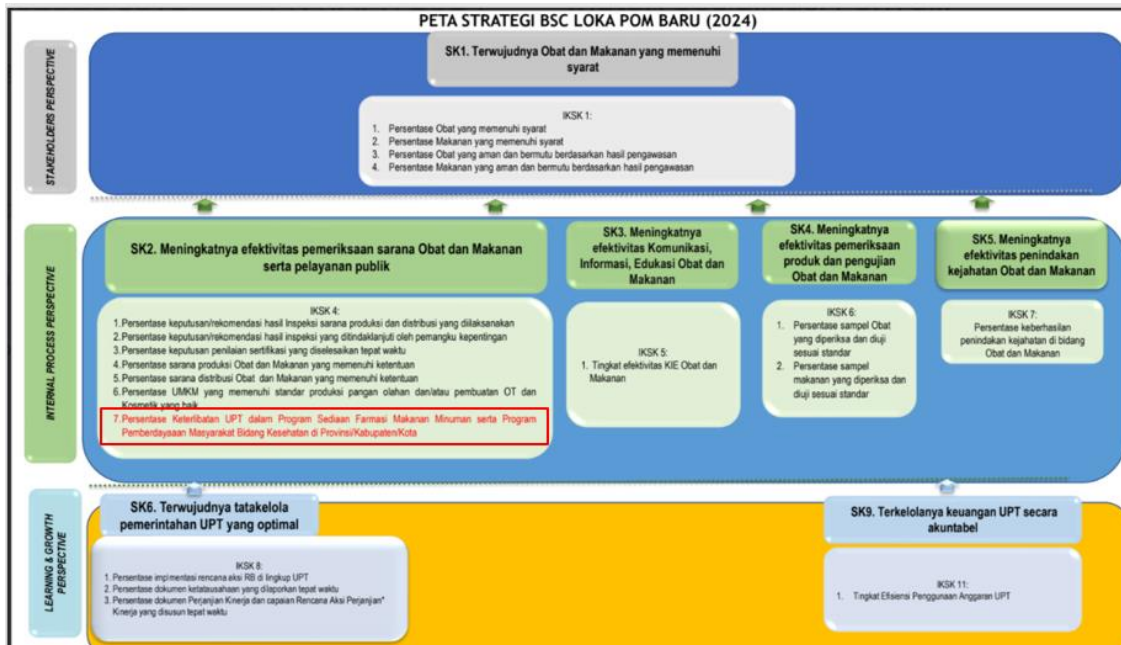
PETA STRATEGI BSC LOKA POM BARU (2024)

STAKEHOLDERS PERSPECTIVE

SK1. Terwujudnya Obat dan Makanan yang memenuhi syarat

IKSK 1:
1. Persentase Obat yang memenuhi syarat
2. Persentase Makanan yang memenuhi syarat
3. Persentase Obat yang aman dan bermutu berdasarkan hasil pengawasan
4. Persentase Makanan yang aman dan bermutu berdasarkan hasil pengawasan

INTERNAL PROCESS PERSPECTIVE

SK2. Meningkatnya efektivitas pemeriksaan sarana Obat dan Makanan serta pelayanan publik

IKSK 4:
1. Persentase keputusan/rekomendasi hasil Inspeksi sarana produksi dan distribusi yang dilaksanakan
2. Persentase keputusan/rekomendasi hasil inspeksi yang ditindaklanjuti oleh pemangku kepentingan
3. Persentase keputusan penilaian sertifikasi yang diselesaikan tepat waktu
4. Persentase sarana produksi Obat dan Makanan yang memenuhi ketentuan
5. Persentase sarana distribusi Obat dan Makanan yang memenuhi ketentuan
6. Persentase UMKM yang memenuhi standar produksi pangan olahan dan/atau pembuatan OT dan Kosmetik yang baik
7. Persentase Keterlibatan UPT dalam Program Sediaan Farmasi Makanan Minuman serta Program Pemberdayaan Masyarakat Bidang Kesehatan di Provinsi/Kabupaten/Kota

SK3. Meningkatnya efektivitas Komunikasi, Informasi, Edukasi Obat dan Makanan

IKSK 5:
1. Tingkat efektivitas KIE Obat dan Makanan

SK4. Meningkatnya efektivitas pemeriksaan produk dan pengujian Obat dan Makanan

IKSK 6:
1. Persentase sampel Obat yang diperiksa dan diuji sesuai standar
2. Persentase sampel makanan yang diperiksa dan diuji sesuai standar

SK5. Meningkatnya efektivitas penindakan kejahatan Obat dan Makanan

IKSK 7:
Persentase keberhasilan penindakan kejahatan di bidang Obat dan Makanan

LEARNING & GROWTH PERSPECTIVE

SK6. Terwujudnya tatakelola pemerintahan UPT yang optimal

IKSK 8:
1. Persentase implementasi rencana aksi RB di lingkup UPT
2. Persentase dokumen ketatausahaan yang dilaporkan tepat waktu
3. Persentase dokumen Perjanjian Kinerja dan capaian Rencana Aksi Perjanjian Kinerja yang disusun tepat waktu

SK9. Terkelolanya keuangan UPT secara akuntabel

IKSK 11:
1. Tingkat Efisiensi Penggunaan Anggaran UPT